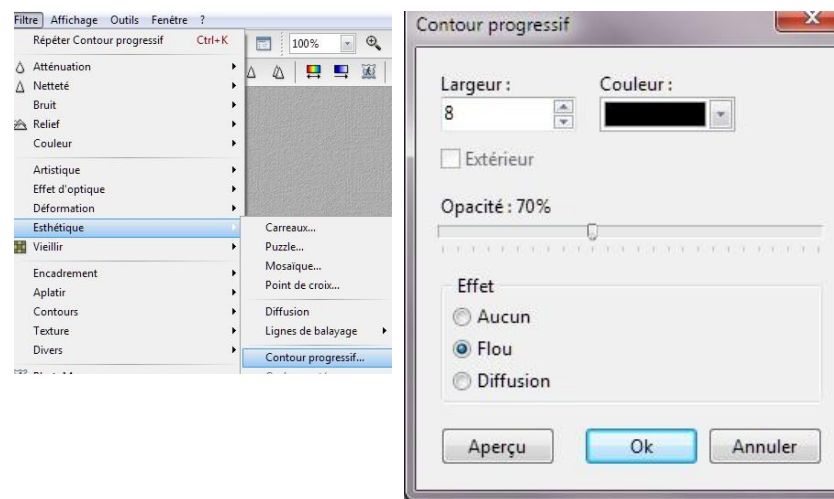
Filtre Affichage Outils Fenêtre ?

Répéter Contour progressif Ctrl+K

100%

Atténuation
Netteté
Bruit
Relief
Couleur
Artistique
Effet d'optique
Déformation
Esthétique
Vieillir
Encadrement
Aplatir
Contours
Texture
Divers

Carreaux...
Puzzle...
Mosaïque...
Point de croix...
Diffusion
Lignes de balayage
Contour progressif...

Contour progressif

Largeur :
8
Couleur :
Extérieur
Opacité : 70%
Effet
Aucun
Flou
Diffusion
Aperçu
Ok
Annuler